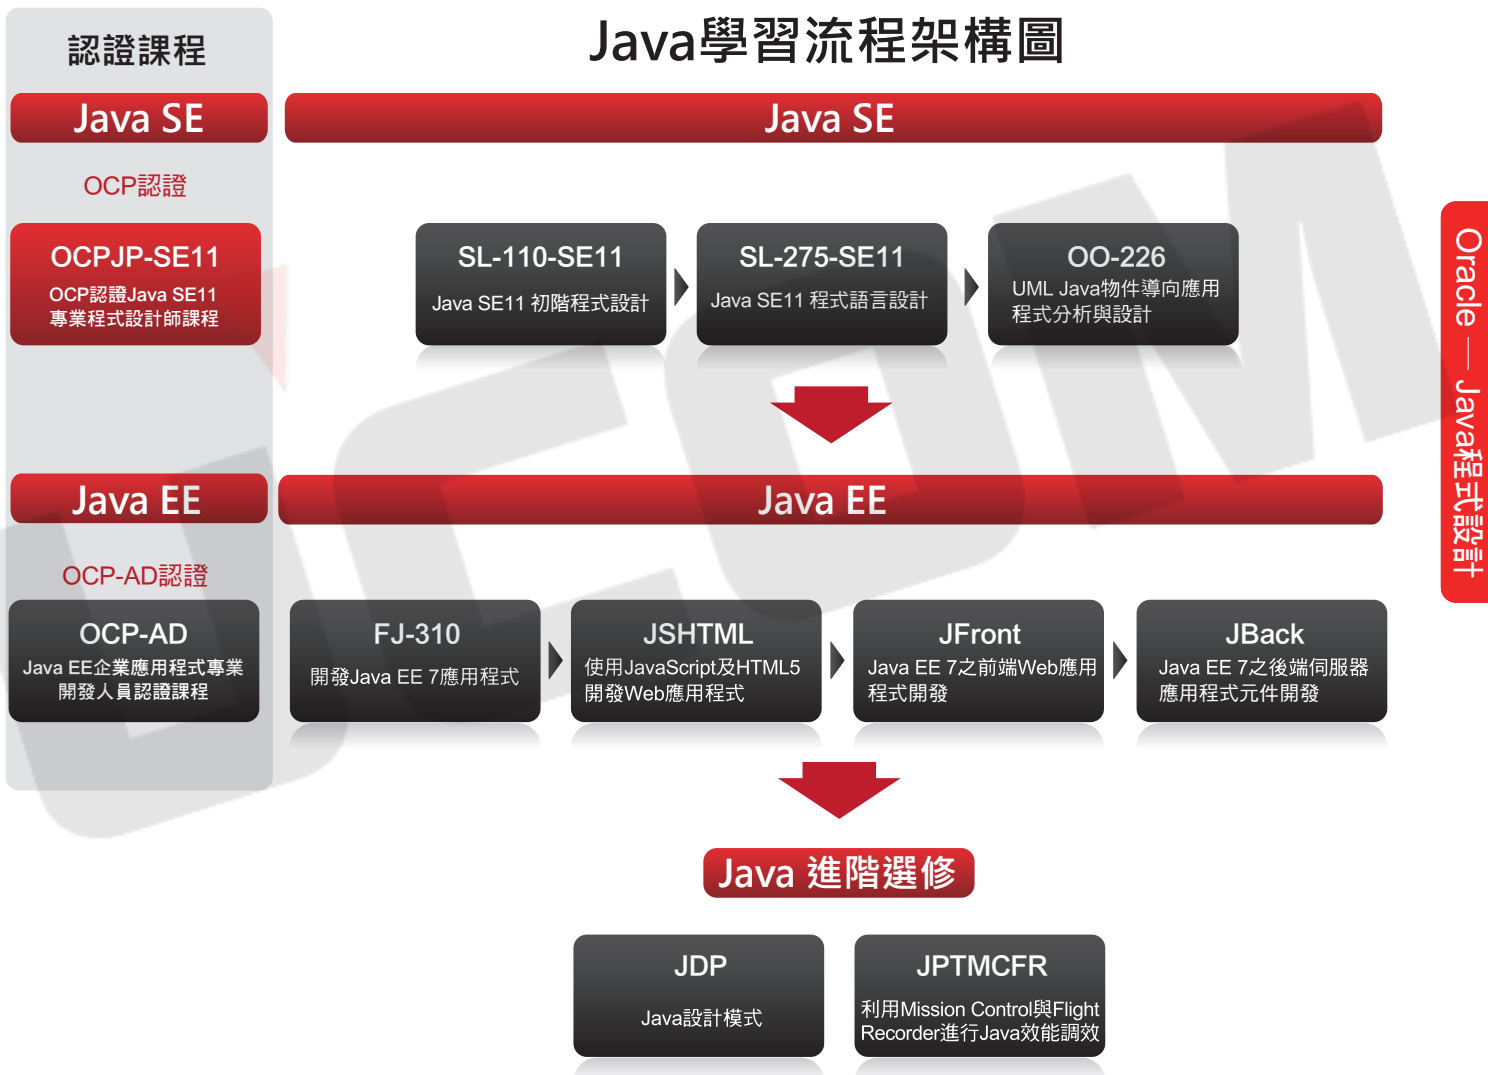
認證課程

Java學習流程架構圖

Java SE

Java SE

OCP認證

OCPJP-SE11
OCP認證Java SE11 專業程式設計師課程

SL-110-SE11
Java SE11 初階程式設計

SL-275-SE11
Java SE11 程式語言設計

OO-226
UML Java物件導向應用程式分析與設計

Oracle — Java程式設計

Java EE

Java EE

OCP-AD認證

OCP-AD
Java EE企業應用程式專業開發人員認證課程

FJ-310
開發Java EE 7應用程式

JSHTML
使用JavaScript及HTML5開發Web應用程式

JFront
Java EE 7之前端Web應用程式開發

JBack
Java EE 7之後端伺服器應用程式元件開發

Java 進階選修

JDP
Java設計模式

JPTMCFR
利用Mission Control與Flight Recorder進行Java效能調效